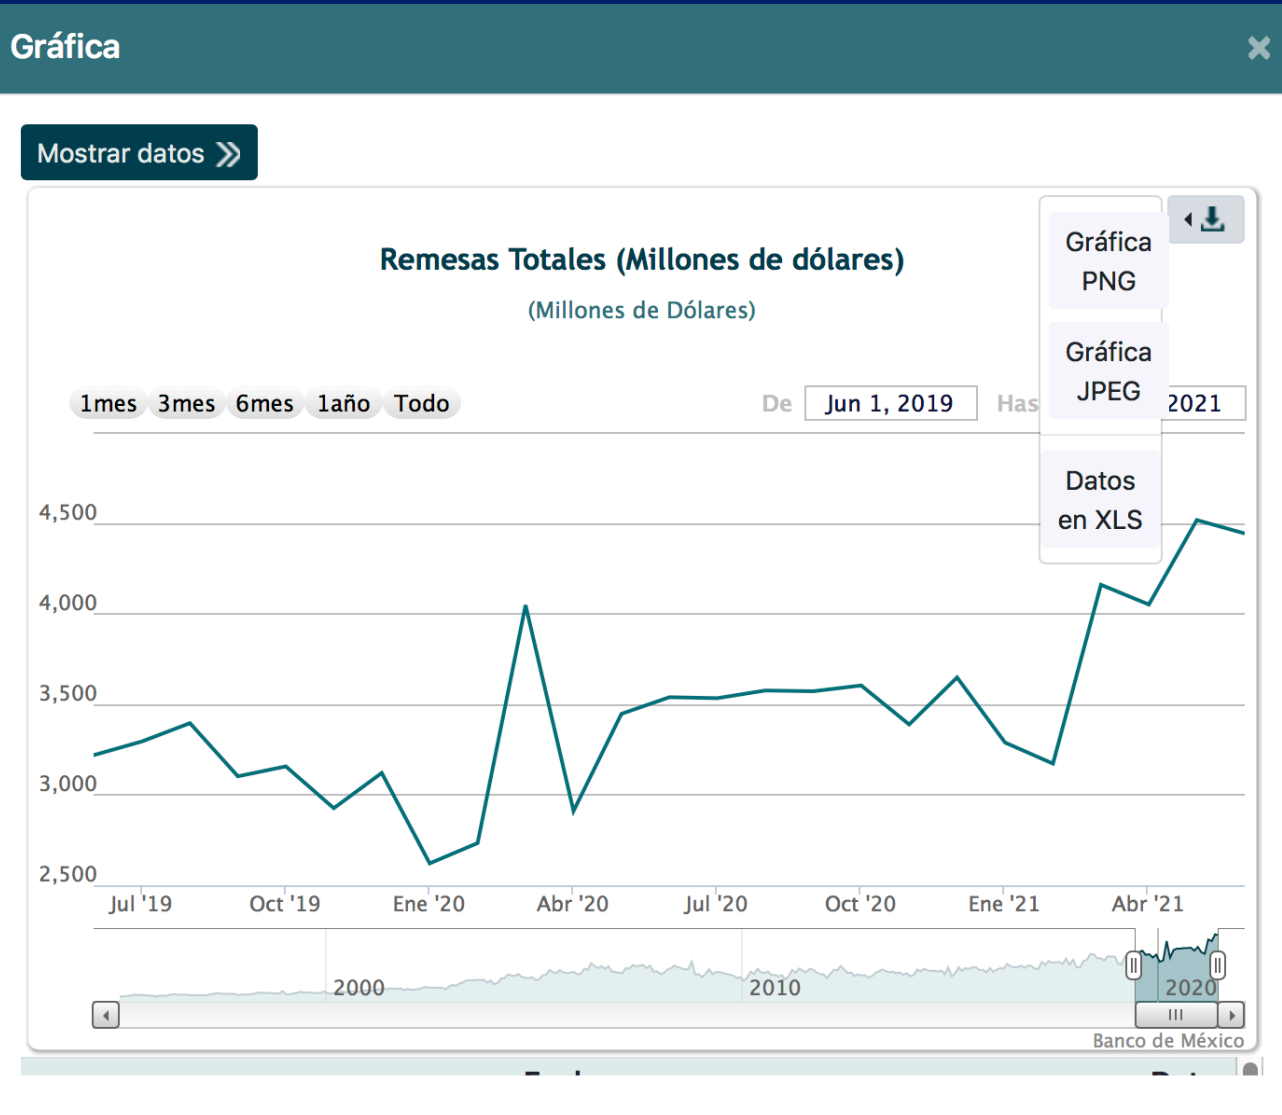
Gráfica

Mostrar datos

Remesas Totales (Millones de dólares)

(Millones de Dólares)

1mes 3mes 6mes 1año Todo

De Jun 1, 2019 Has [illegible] 2021

Gráfica PNG

Gráfica JPEG

Datos en XLS

4,500
4,000
3,500
3,000
2,500

Jul '19 Oct '19 Ene '20 Abr '20 Jul '20 Oct '20 Ene '21 Abr '21

2000 2010 2020

Banco de México